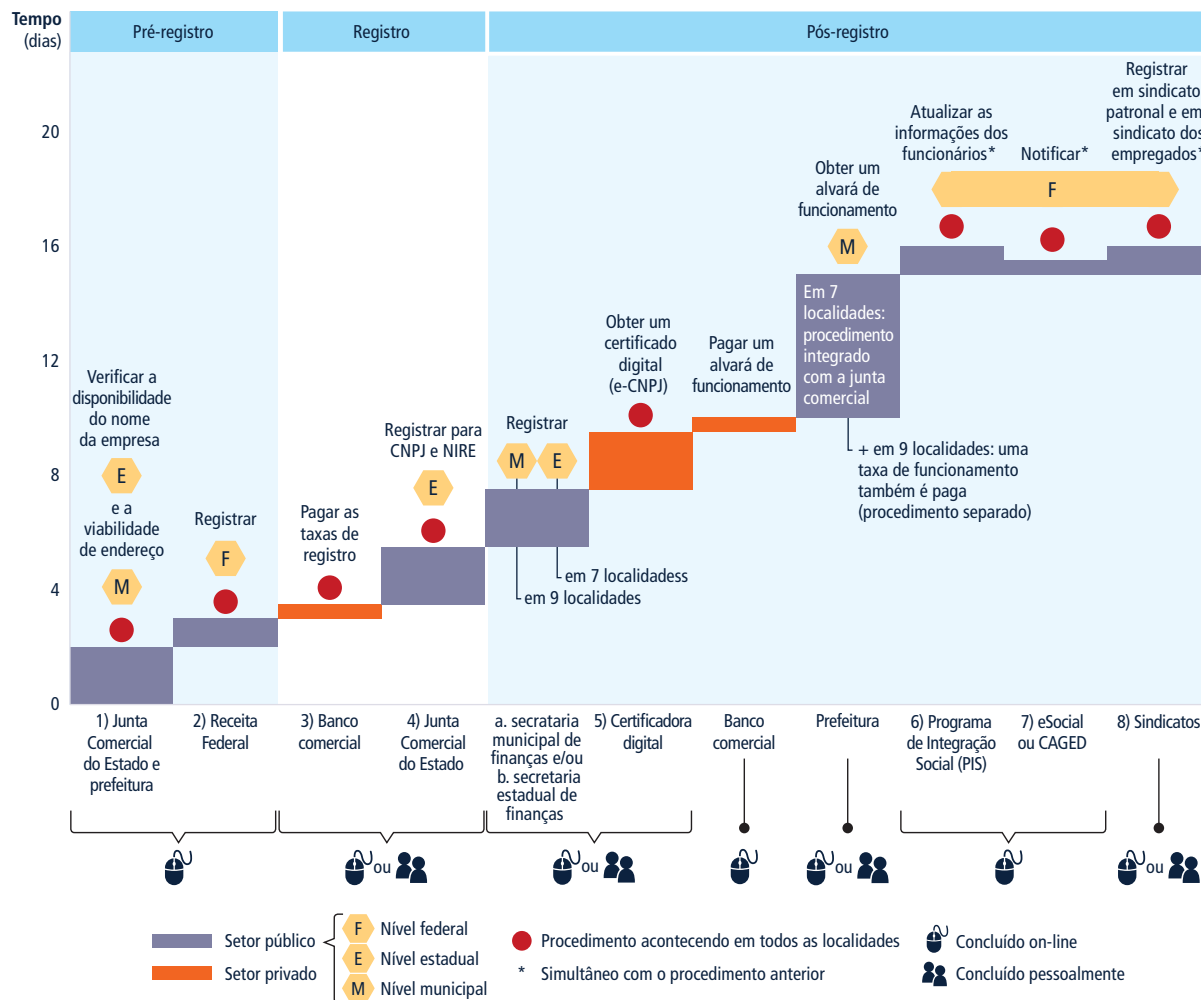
Tempo (dias)

Pré-registro | Registro | Pós-registro

20
16
12
8
4
0

Verificar a disponibilidade do nome da empresa
E
e a viabilidade de endereço
M

Registrar
F

Pagar as taxas de registro

Registrar para CNPJ e NIRE
E

Registrar
M E

em 7 localidadess
em 9 localidades

Obter um certificado digital (e-CNPJ)

Pagar um alvará de funcionamento

Obter um alvará de funcionamento
M

Em 7 localidades: procedimento integrado com a junta comercial

+ em 9 localidades: uma taxa de funcionamento também é paga (procedimento separado)

Atualizar as informações dos funcionários*

Notificar*

Registrar em sindicato patronal e em sindicato dos empregados*

F

1) Junta Comercial do Estado e prefeitura
2) Receita Federal
3) Banco comercial
4) Junta Comercial do Estado
a. secretaria municipal de finanças e/ou b. secretaria estadual de finanças
5) Certificadora digital
Banco comercial
Prefeitura
6) Programa de Integração Social (PIS)
7) eSocial ou CAGED
8) Sindicatos

ou
ou
ou
ou

Setor público
Setor privado
F Nível federal
E Nível estadual
M Nível municipal
Procedimento acontecendo em todos as localidades
* Simultâneo com o procedimento anterior
Concluído on-line
Concluído pessoalmente